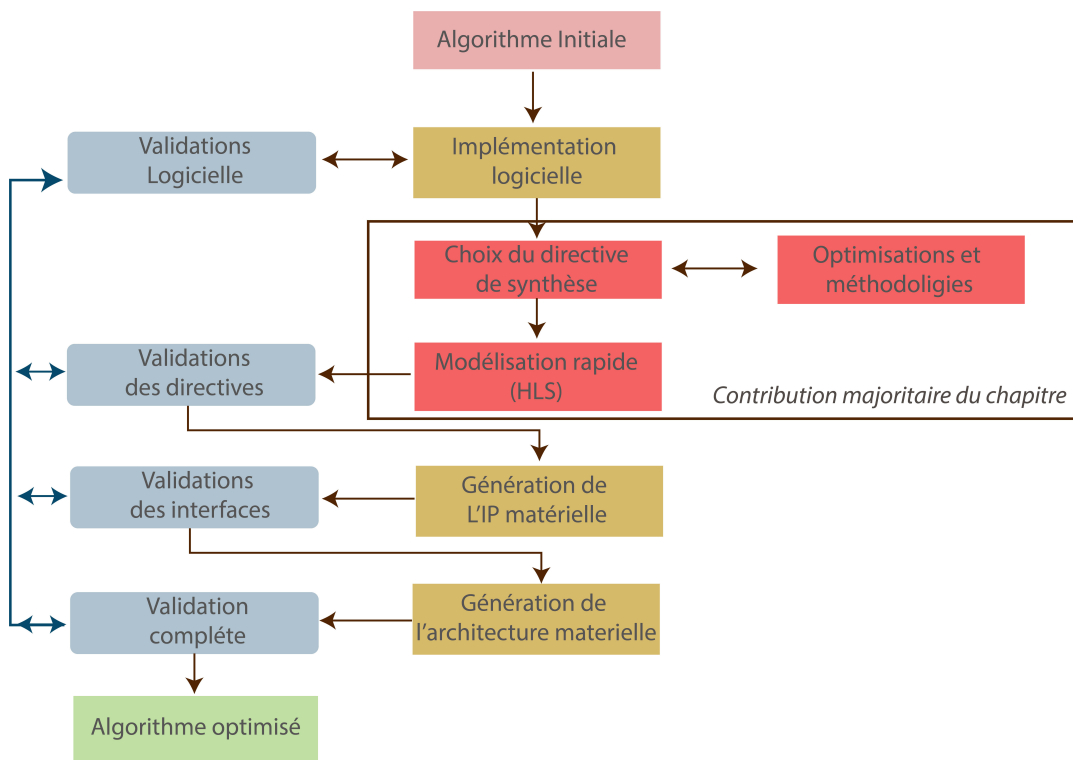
Algorithme Initiale

Validations Logicielle

Implémentation logicielle

Choix du directive de synthèse

Optimisations et méthodoligies

Validations des directives

Modélisation rapide (HLS)

Contribution majoritaire du chapitre

Validations des interfaces

Génération de L'IP matérielle

Validation compléte

Génération de l'architecture materielle

Algorithme optimisé